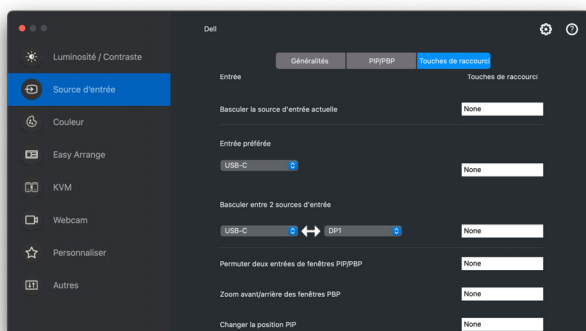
Dell

Luminosité / Contraste
Source d'entrée
Couleur
Easy Arrange
KVM
Webcam
Personnaliser
Autres

Généralités
PIP/PBP
Touches de raccourci

Entrée
Touches de raccourci

Basculer la source d'entrée actuelle
None

Entrée préférée
USB-C
None

Basculer entre 2 sources d'entrée
USB-C
DP1
None

Permuter deux entrées de fenêtres PIP/PBP
None

Zoom avant/arrière des fenêtres PBP
None

Changer la position PIP
None